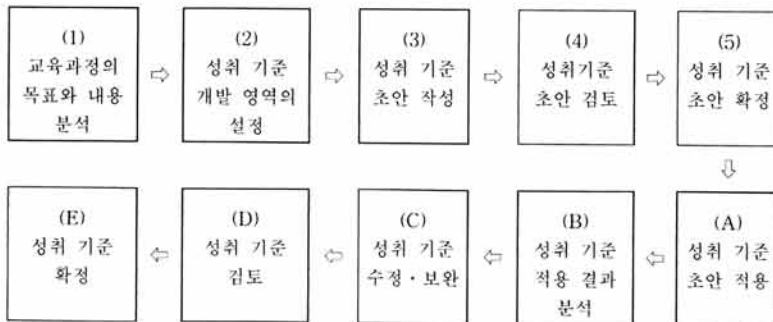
(1)
교육과정의 목표와 내용 분석

(2)
성취 기준 개발 영역의 설정

(3)
성취 기준 초안 작성

(4)
성취기준 초안 검토

(5)
성취 기준 초안 확정

(A)
성취 기준 초안 적용

(B)
성취 기준 적용 결과 분석

(C)
성취 기준 수정 · 보완

(D)
성취 기준 검토

(E)
성취 기준 확정